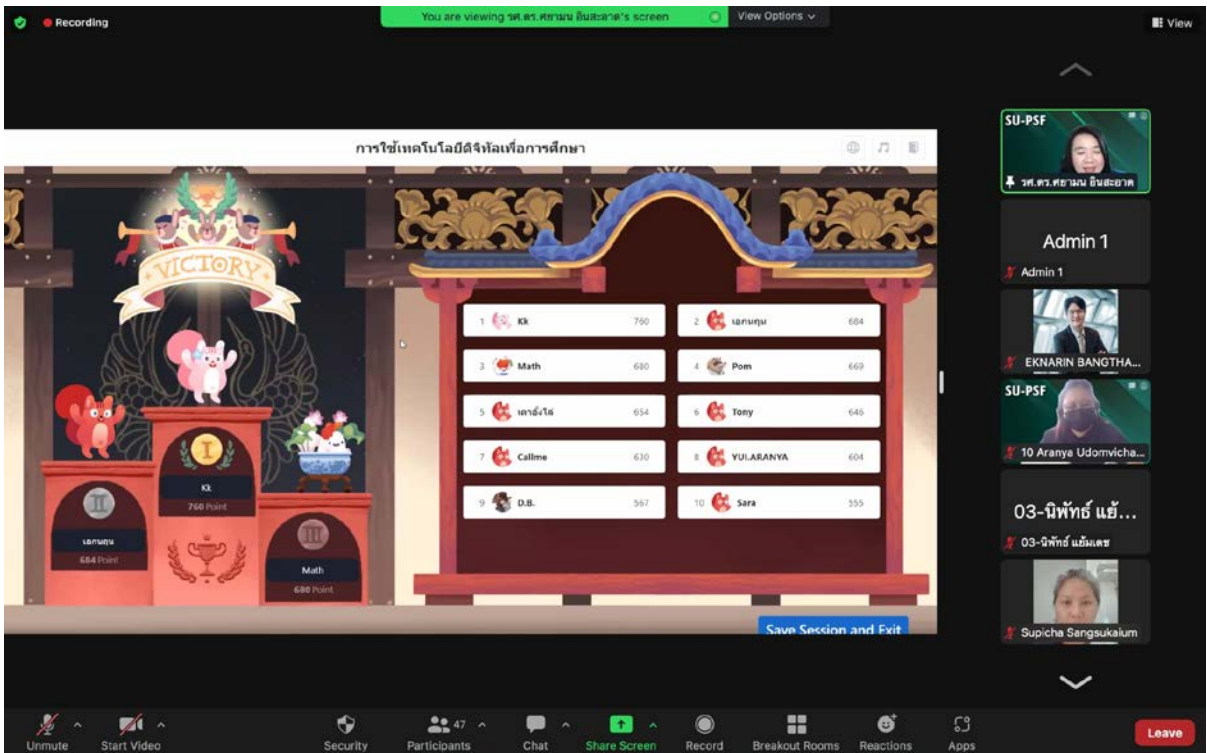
Recording

You are viewing รศ.ดร.ศยามน อินสะอาด's screen

View Options

View

การใช้เทคโนโลยีดิจิทัลเพื่อการศึกษา

VICTORY

I
Kk
760 Point

II
เอกนคุน
684 Point

III
Math
680 Point

| | | |
|---|---|---|
| 1 | Kk | 760 |
| 2 | เอกนคุน | 684 |
| 3 | Math | 680 |
| 4 | Pom | 669 |
| 5 | เคาอั่งไส่ | 654 |
| 6 | Tony | 646 |
| 7 | Callme | 630 |
| 8 | YUI.ARANYA | 604 |
| 9 | D.B. | 567 |
| 10 | Sara | 555 |

Save Session and Exit

SU-PSF
รศ.ดร.ศยามน อินสะอาด

Admin 1
Admin 1

EKNARIN BANGTHA...

SU-PSF
10 Aranya Udomvicha...

03-นิพัทธ์ แย้...
03-นิพัทธ์ แย้มเดช

Supicha Sangsukaium

Unmute
Start Video
Security
47
Participants
Chat
Share Screen
Record
Breakout Rooms
Reactions
Apps
Leave